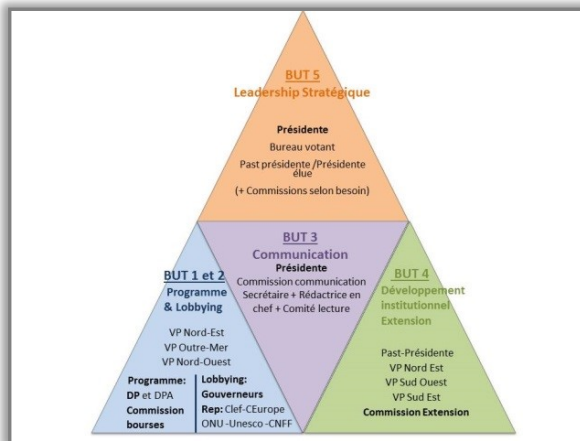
BUT 5
Leadership Stratégique

Présidente
Bureau votant
Past présidente /Présidente élue
(+ Commissions selon besoin)

BUT 1 et 2
Programme & Lobbying

VP Nord-Est
VP Outre-Mer
VP Nord-Ouest

Programme: DP et DPA
Commission bourses

Lobbying: Gouverneurs
Rep: Clef-CEurope ONU -Unesco -CNFF

BUT 3
Communication
Présidente
Commission communication
Secrétaire + Rédactrice en chef + Comité lecture

BUT 4
Développement institutionnel
Extension

Past-Présidente
VP Nord Est
VP Sud Ouest
VP Sud Est
Commission Extension